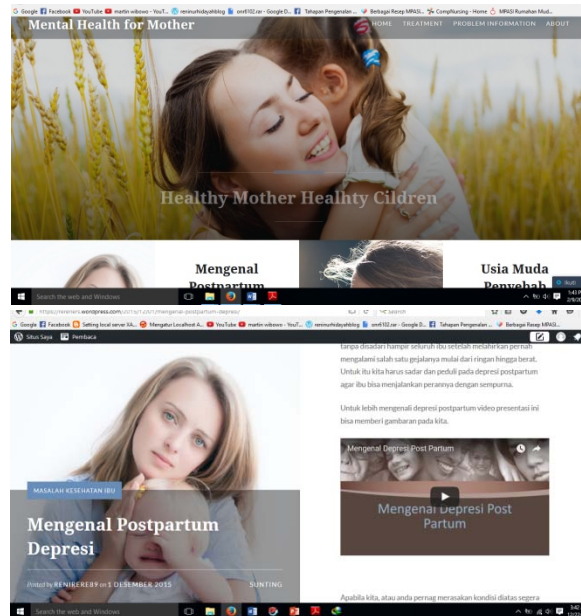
G Google Facebook YouTube martin wibowo - YouT... reninurhidayahblog xmf102.rar - Google D... Tahapan Pengenalan ... Berbagai Resep MPASI... CompNursing - Home MPASI Rumahan Mudi...

Mental Health for Mother

HOME TREATMENT PROBLEM INFORMATION ABOUT

Healthy Mother Healhty Cildren

Mengenal Postpartum

Usia Muda Penyebab

Search the web and Windows

https://renirere.wordpress.com/2015/12/01/mengenal-postpartum-depresi/

Search

G Google Facebook Setting local server XA... Mengatur Localhost A... YouTube martin wibowo - YouT... reninurhidayahblog xmf102.rar - Google D... Tahapan Pengenalan ... Berbagai Resep MPASI...

Situs Saya Pembaca

tanpa disadari hampir seluruh ibu setelah melahirkan pernah mengalami salah satu gejalanya mulai dari ringan hingga berat. Untuk itu kita harus sadar dan peduli pada depresi postpartum agar ibu bisa menjalankan perannya dengan sempurna.

Untuk lebih mengenali depresi postpartum video presentasi ini bisa memberi gambaran pada kita.

Mengenal Depresi Post Partum

Mengenal Depresi Post Partum

MASALAH KESEHATAN IBU

Mengenal Postpartum Depresi

Posted by RENIRERE89 on 1 DESEMBER 2015

SUNTING

Apabila kita, atau anda pernag merasakan kondisi diatas segera

Search the web and Windows